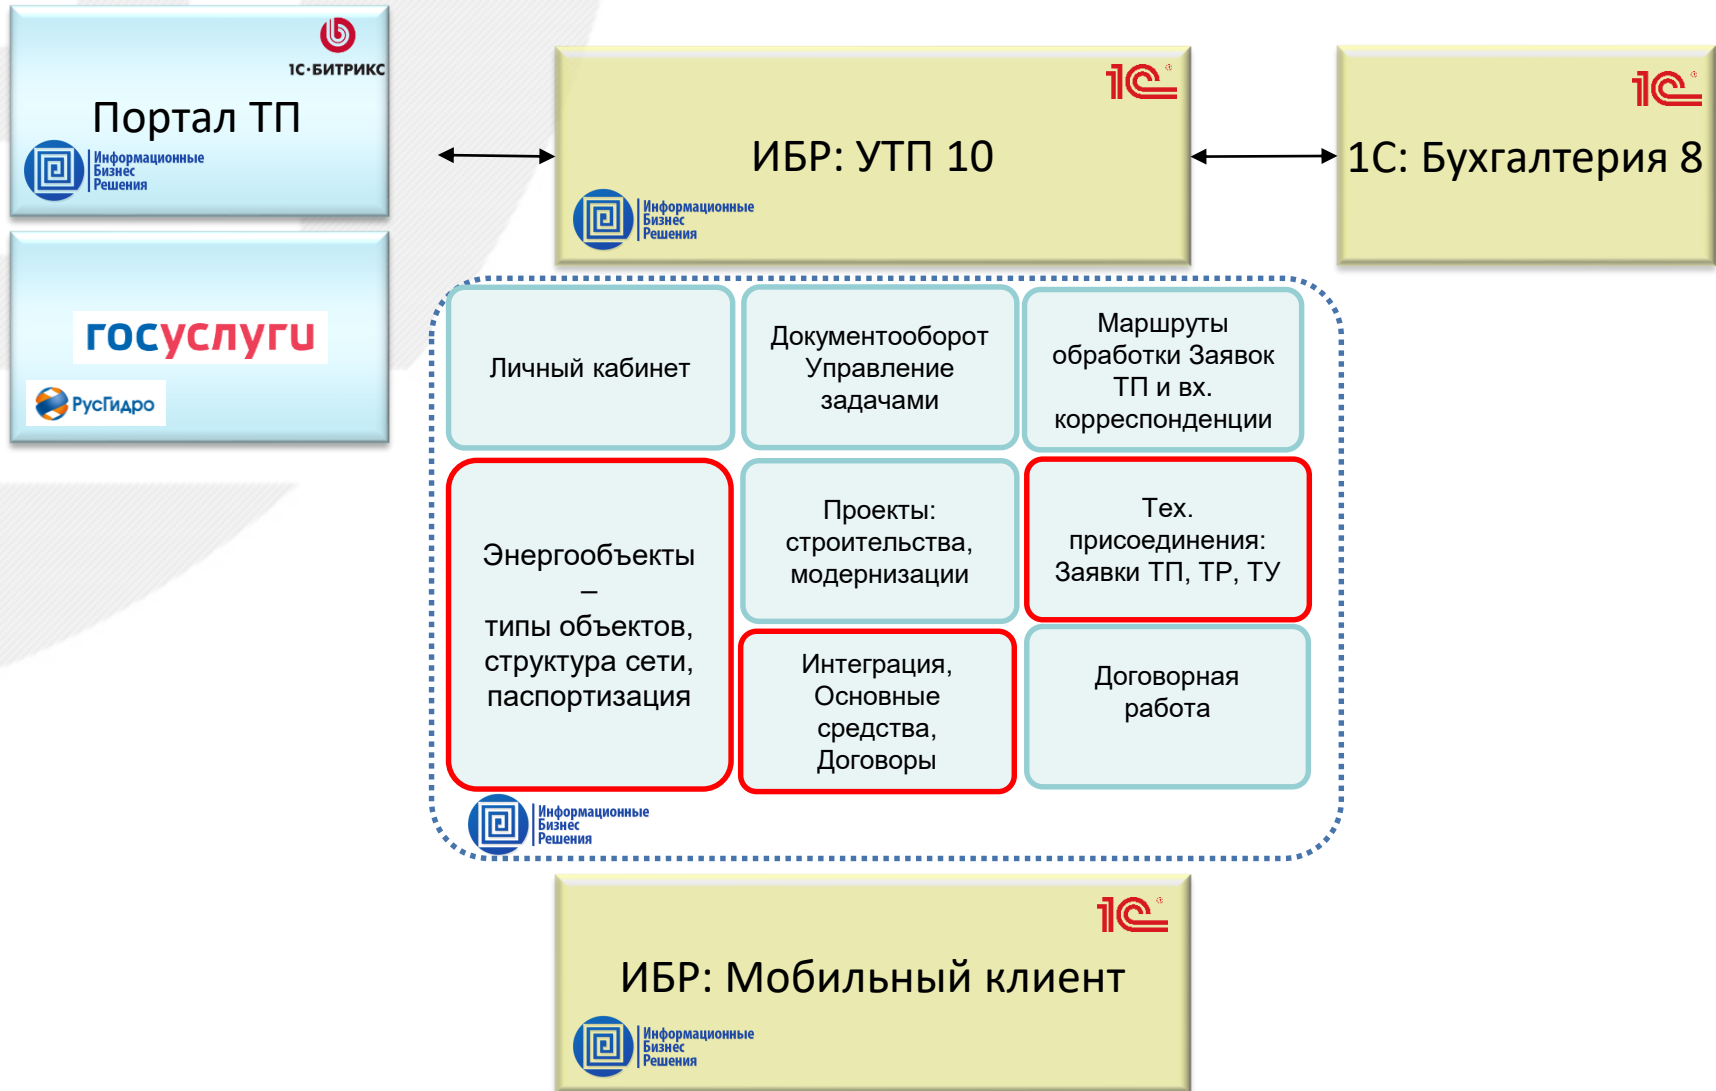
1С·БИТРИКС
Портал ТП
Информационные Бизнес Решения

госуслуги
РусГидро

1С
ИБР: УТП 10
Информационные Бизнес Решения

1С
1С: Бухгалтерия 8

Личный кабинет

Документооборот Управление задачами

Маршруты обработки Заявок ТП и вх. корреспонденции

Энергообъекты – типы объектов, структура сети, паспортизация

Проекты: строительства, модернизации

Тех. присоединения: Заявки ТП, ТР, ТУ

Интеграция, Основные средства, Договоры

Договорная работа

Информационные Бизнес Решения

1С
ИБР: Мобильный клиент
Информационные Бизнес Решения